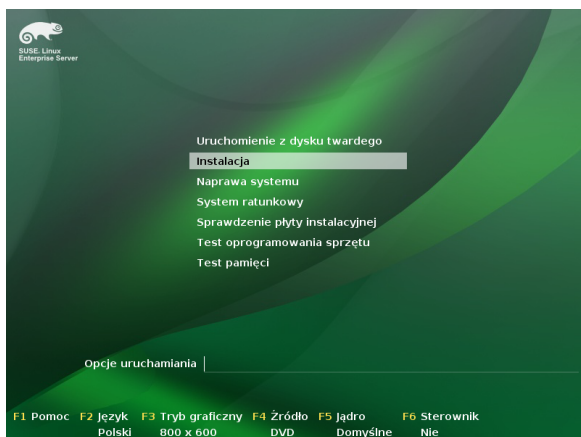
SUSE. Linux
Enterprise Server

Uruchomienie z dysku twardego
Instalacja
Naprawa systemu
System ratunkowy
Sprawdzenie płyty instalacyjnej
Test oprogramowania sprzętu
Test pamięci

Opcje uruchamiania

F1 Pomoc F2 Język Polski F3 Tryb graficzny 800 x 600 F4 Źródło DVD F5 Jądro Domyślne F6 Sterownik Nie